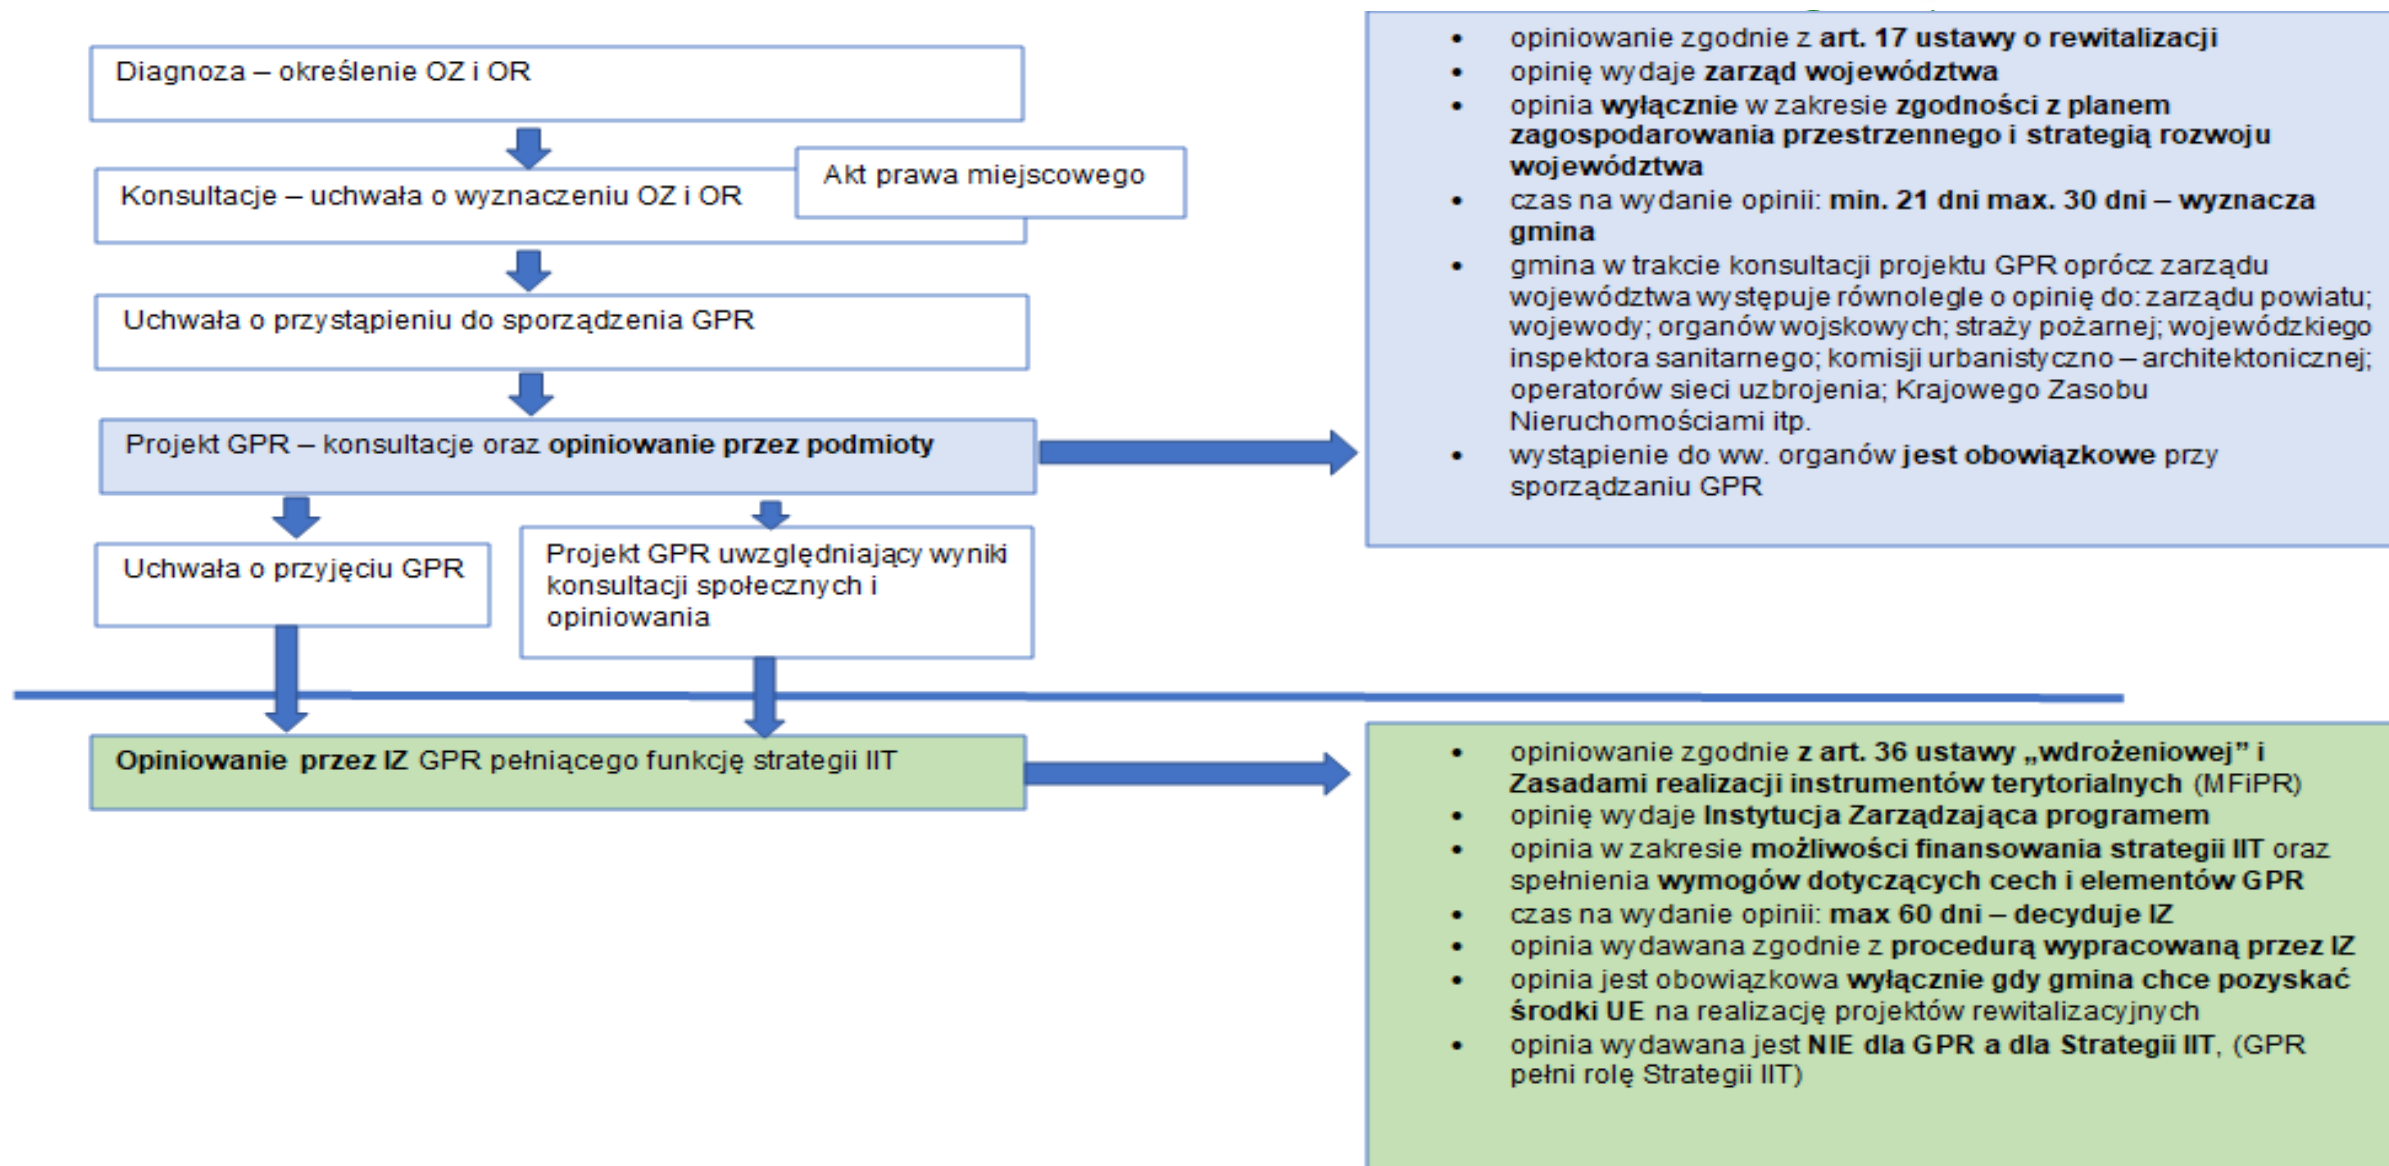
Diagnoza – określenie OZ i OR

Konsultacje – uchwała o wyznaczeniu OZ i OR

Akt prawa miejscowego

Uchwała o przystąpieniu do sporządzenia GPR

Projekt GPR – konsultacje oraz **opiniowanie przez podmioty**

Uchwała o przyjęciu GPR

Projekt GPR uwzględniający wyniki konsultacji społecznych i opiniowania

- opiniowanie zgodnie z **art. 17 ustawy o rewitalizacji**
- opinię wydaje **zarząd województwa**
- opinia **wyłącznie** w zakresie **zgodności z planem zagospodarowania przestrzennego i strategią rozwoju województwa**
- czas na wydanie opinii: **min. 21 dni max. 30 dni – wyznacza gmina**
- gmina w trakcie konsultacji projektu GPR oprócz zarządu województwa występuje równolegle o opinię do: zarządu powiatu; wojewody; organów wojskowych; straży pożarnej; wojewódzkiego inspektora sanitarnego; komisji urbanistyczno – architektonicznej; operatorów sieci uzbrojenia; Krajowego Zasobu Nieruchomościami itp.
- wystąpienie do ww. organów **jest obowiązkowe** przy sporządzaniu GPR

**Opiniowanie przez IZ** GPR pełniącego funkcję strategii IIT

- opiniowanie zgodnie **z art. 36 ustawy „wdrożeniowej" i Zasadami realizacji instrumentów terytorialnych** (MFiPR)
- opinię wydaje **Instytucja Zarządzająca programem**
- opinia w zakresie **możliwości finansowania strategii IIT** oraz spełnienia **wymogów dotyczących cech i elementów GPR**
- czas na wydanie opinii: **max 60 dni – decyduje IZ**
- opinia wydawana zgodnie z **procedurą wypracowaną przez IZ**
- opinia jest obowiązkowa **wyłącznie gdy gmina chce pozyskać środki UE** na realizację projektów rewitalizacyjnych
- opinia wydawana jest **NIE dla GPR a dla Strategii IIT**, (GPR pełni rolę Strategii IIT)